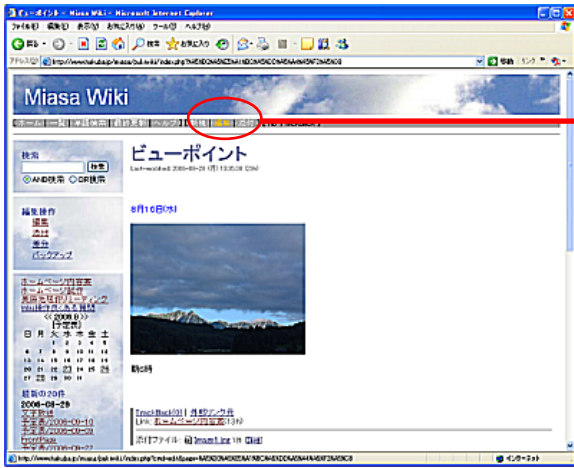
ビューポイント - Miasa Wiki - Microsoft Internet Explorer

ファイル(F) 編集(E) 表示(V) お気に入り(A) ツール(T) ヘルプ(H)

戻る 検索 お気に入り

アドレス(D) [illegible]

移動 リンク

Miasa Wiki

検索

検索

AND検索 OR検索

編集操作

編集

添付

差分

バックアップ

ホームページ同窓会

ホームページ制作

美麻宅配リーディング

Wiki操作で困る過程

<< 2006.8 >>

[予定表]

日 月 火 水 木 金 土

最新の20件

2006-08-29

ビューポイント

Last-modified: 2006-08-29 (火) 13:35:08 (2h)

8月16日(水)

朝6時

TrackBack(0) | 外部リンク元

Link: ホームページ同窓会(13h)

添付ファイル: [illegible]

http://www.hakuba.jp/miasa/pukiwiki/index.php?cmd=edit&page=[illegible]

インターネット